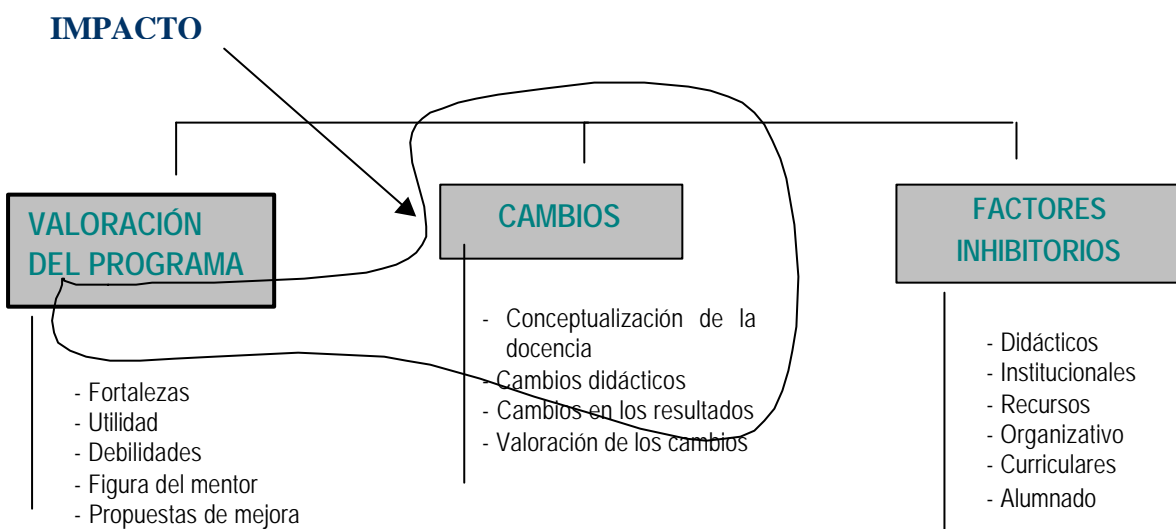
IMPACTO

VALORACIÓN DEL PROGRAMA

- Fortalezas
- Utilidad
- Debilidades
- Figura del mentor
- Propuestas de mejora

CAMBIOS

- Conceptualización de la docencia
- Cambios didácticos
- Cambios en los resultados
- Valoración de los cambios

FACTORES INHIBITORIOS

- Didácticos
- Institucionales
- Recursos
- Organizativo
- Curriculares
- Alumnado